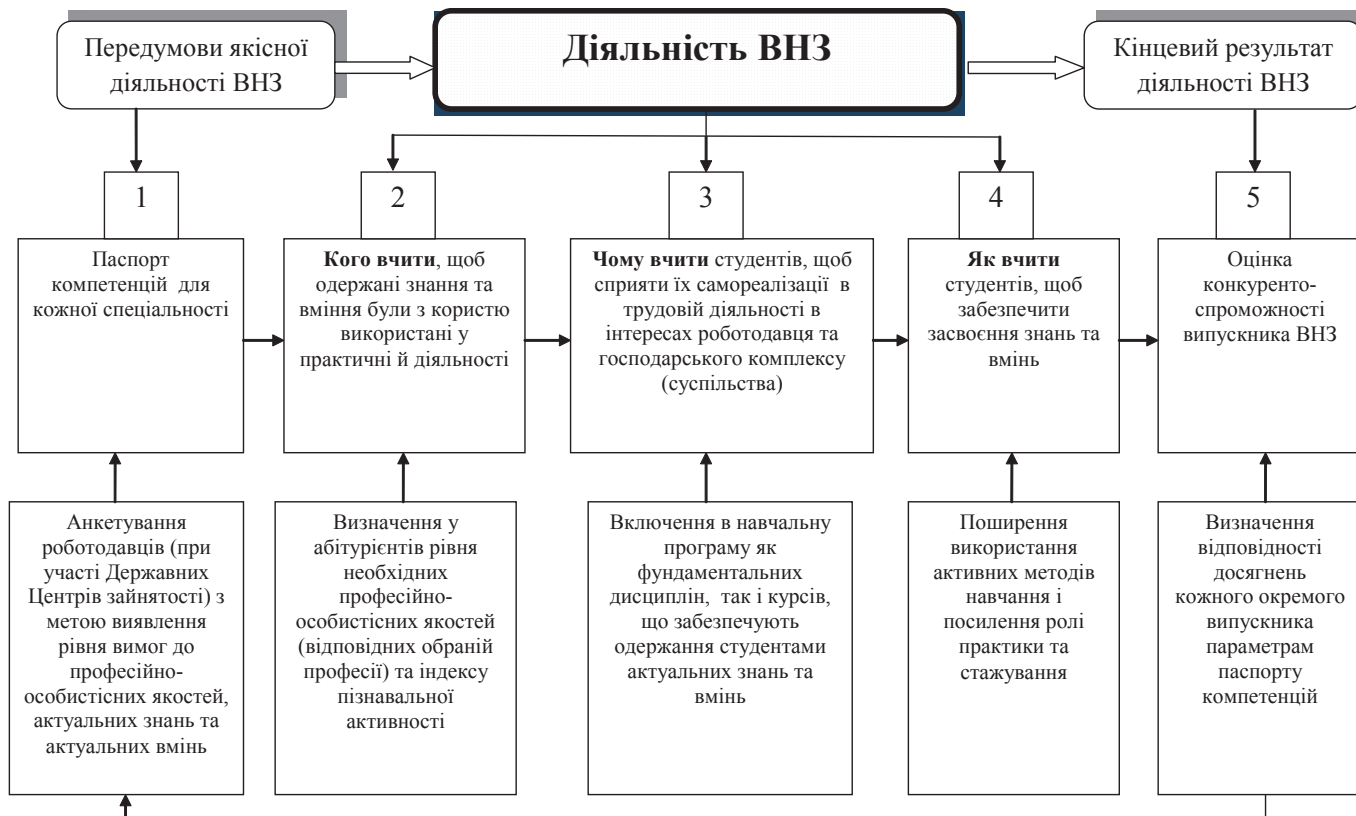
Передумови якісної діяльності ВНЗ

Діяльність ВНЗ

Кінцевий результат діяльності ВНЗ

1

2

3

4

5

Паспорт компетенцій для кожної спеціальності

**Кого вчити**, щоб одержані знання та вміння були з користю використані у практичні й діяльності

**Чому вчити** студентів, щоб сприяти їх самореалізаці в трудовій діяльності в інтересах роботодавця та господарського комплексу (суспільства)

**Як вчити** студентів, щоб забезпечити засвоєння знань та вмінь

Оцінка конкуренто-спроможності випускника ВНЗ

Анкетування роботодавців (при участі Державних Центрів зайнятості) з метою виявлення рівня вимог до професійно-особистісних якостей, актуальних знань та актуальних вмінь

Визначення у абітурієнтів рівня необхідних професійно-особистісних якостей (відповідних обраній професі) та індексу пізнавальної активності

Включення в навчальну програму як фундаментальних дисциплін, так і курсів, що забезпечують одержання студентами актуальних знань та вмінь

Поширення використання активних методів навчання і посилення ролі практики та стажування

Визначення відповідності досягнень кожного окремого випускника параметрам паспорту компетенцій